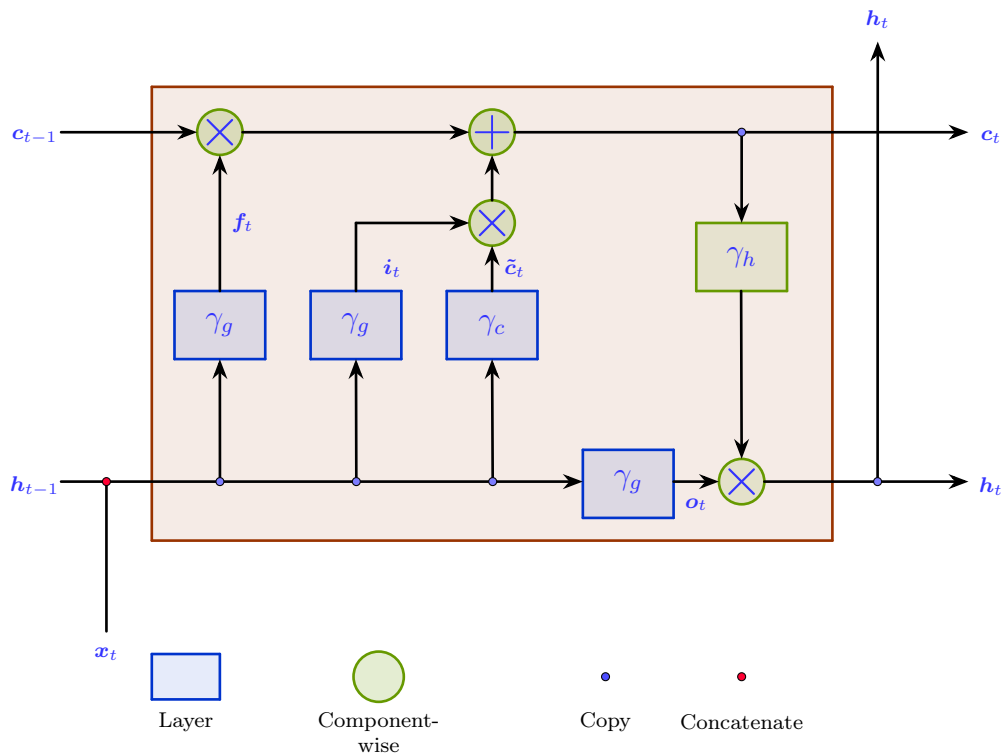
$\boldsymbol{h}_t$

$\boldsymbol{c}_{t-1}$

$\boldsymbol{c}_t$

$\boldsymbol{f}_t$

$\boldsymbol{i}_t$

$\tilde{\boldsymbol{c}}_t$

$\gamma_h$

$\gamma_g$

$\gamma_g$

$\gamma_c$

$\boldsymbol{h}_{t-1}$

$\gamma_g$

$\boldsymbol{o}_t$

$\boldsymbol{h}_t$

$\boldsymbol{x}_t$

Layer

Component-wise

Copy

Concatenate